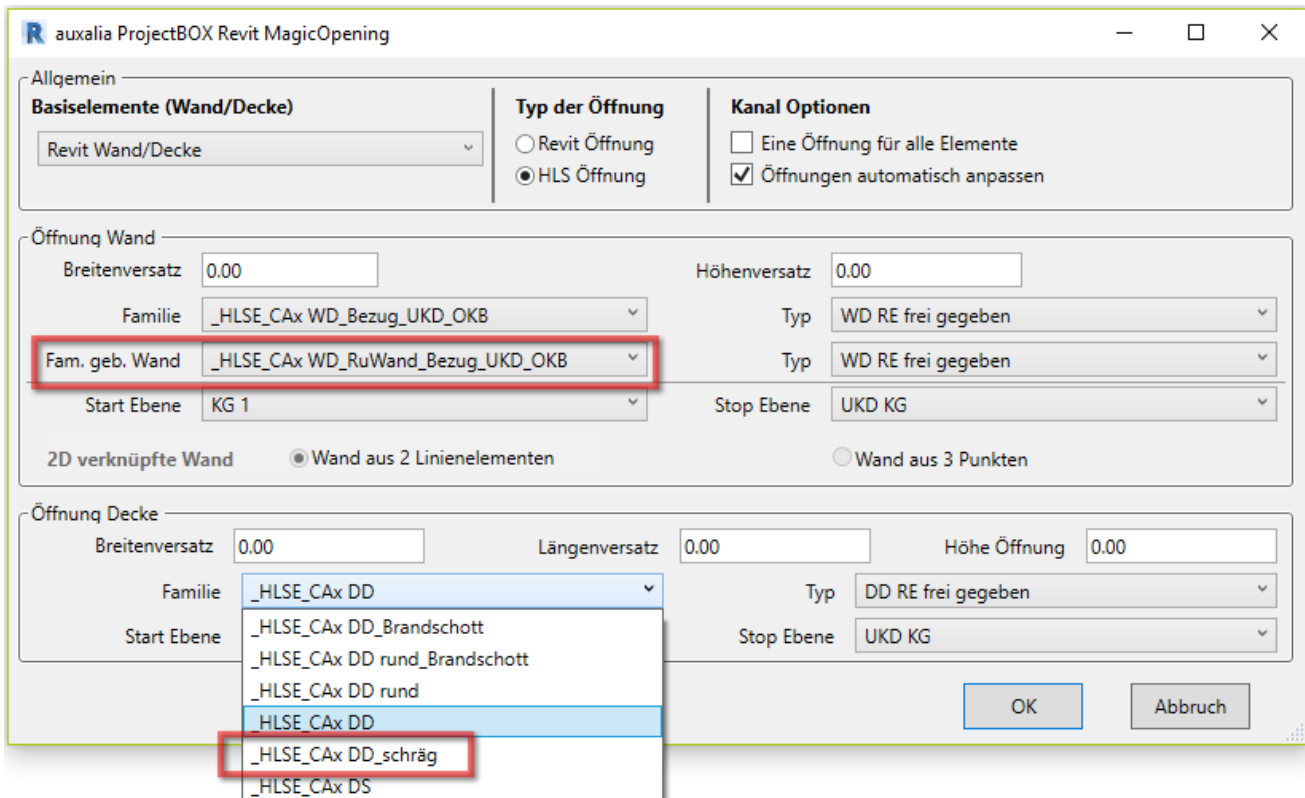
R auxalia ProjectBOX Revit MagicOpening

Allgemein

Basiselemente (Wand/Decke)
Revit Wand/Decke

Typ der Öffnung
Revit Öffnung
HLS Öffnung

Kanal Optionen
Eine Öffnung für alle Elemente
Öffnungen automatisch anpassen

Öffnung Wand
Breitenversatz 0.00
Höhenversatz 0.00
Familie _HLSE_CAx WD_Bezug_UKD_OKB
Typ WD RE frei gegeben
Fam. geb. Wand _HLSE_CAx WD_RuWand_Bezug_UKD_OKB
Typ WD RE frei gegeben
Start Ebene KG 1
Stop Ebene UKD KG
2D verknüpfte Wand
Wand aus 2 Linienelementen
Wand aus 3 Punkten

Öffnung Decke
Breitenversatz 0.00
Längenversatz 0.00
Höhe Öffnung 0.00
Familie _HLSE_CAx DD
Typ DD RE frei gegeben
Start Ebene
Stop Ebene UKD KG
_HLSE_CAx DD_Brandschott
_HLSE_CAx DD rund_Brandschott
_HLSE_CAx DD rund
_HLSE_CAx DD
_HLSE_CAx DD_schräg
_HLSE_CAx DS

OK
Abbruch